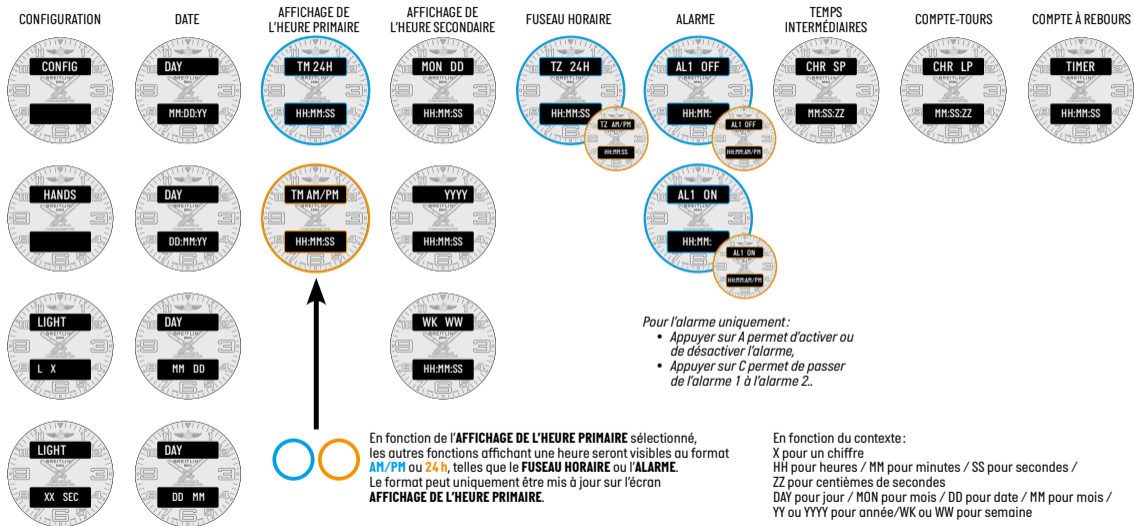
CONFIGURATION

DATE

AFFICHAGE DE L'HEURE PRIMAIRE

AFFICHAGE DE L'HEURE SECONDAIRE

FUSEAU HORAIRE

ALARME

TEMPS INTERMÉDIAIRES

COMPTE-TOURS

COMPTE À REBOURS

CONFIG

DAY
MM:DD:YY

TM 24H
HH:MM:SS

MON DD
HH:MM:SS

TZ 24H
HH:MM:SS
TZ AM/PM
HH:MM:SS

AL1 OFF
HH:MM:
AL1 OFF
HH:MM:AM/PM

CHR SP
MM:SS:ZZ

CHR LP
MM:SS:ZZ

TIMER
HH:MM:SS

HANDS

DAY
DD:MM:YY

TM AM/PM
HH:MM:SS

YYYY
HH:MM:SS

AL1 ON
HH:MM:
AL1 ON
HH:MM:AM/PM

LIGHT
L X

DAY
MM DD

WK WW
HH:MM:SS

Pour l'alarme uniquement :
• Appuyer sur A permet d'activer ou de désactiver l'alarme,
• Appuyer sur C permet de passer de l'alarme 1 à l'alarme 2..

LIGHT
XX SEC

DAY
DD MM

En fonction de l'AFFICHAGE DE L'HEURE PRIMAIRE sélectionné, les autres fonctions affichant une heure seront visibles au format AM/PM ou 24 h, telles que le FUSEAU HORAIRE ou l'ALARME. Le format peut uniquement être mis à jour sur l'écran AFFICHAGE DE L'HEURE PRIMAIRE.

En fonction du contexte :
X pour un chiffre
HH pour heures / MM pour minutes / SS pour secondes /
ZZ pour centièmes de secondes
DAY pour jour / MON pour mois / DD pour date / MM pour mois /
YY ou YYYY pour année/WK ou WW pour semaine